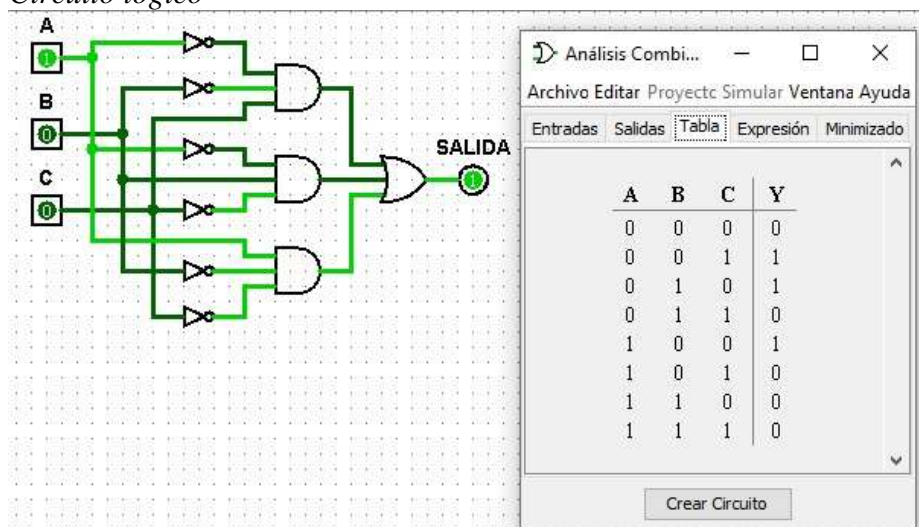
Circuito lógico

A
1
B
0
C
0
SALIDA
1

Análisis Combi...

Archivo Editar Proyecto Simular Ventana Ayuda

Entradas Salidas Tabla Expresión Minimizado

| A | B | C | Y |
|---|---|---|---|
| 0 | 0 | 0 | 0 |
| 0 | 0 | 1 | 1 |
| 0 | 1 | 0 | 1 |
| 0 | 1 | 1 | 0 |
| 1 | 0 | 0 | 1 |
| 1 | 0 | 1 | 0 |
| 1 | 1 | 0 | 0 |
| 1 | 1 | 1 | 0 |

Crear Circuito